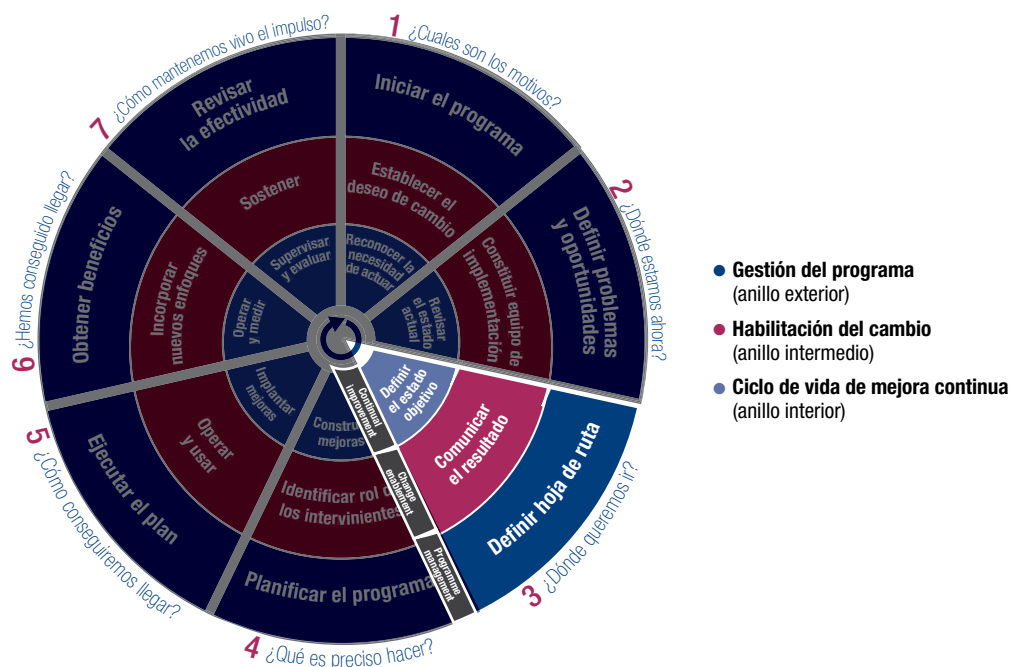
1 ¿Cuales son los motivos?
Iniciar el programa
Establecer el deseo de cambio
Reconocer la necesidad de actuar

2 ¿Dónde estamos ahora?
Definir problemas y oportunidades
Constituir equipo de implementación
Revisar el estado actual

3 ¿Dónde queremos ir?
Definir hoja de ruta
Comunicar el resultado
Definir el estado objetivo

4 ¿Qué es preciso hacer?
Planificar el programa
Identificar rol de los intervinientes
Construir mejoras

5 ¿Cómo conseguiremos llegar?
Ejecutar el plan
Operar y usar
Implantar mejoras

6 ¿Hemos conseguido llegar?
Obtener beneficios
Incorporar nuevos enfoques
Operar y medir

7 ¿Cómo mantenemos vivo el impulso?
Revisar la efectividad
Sostener
Supervisar y evaluar

Continual improvement
Change enablement
Programme management

Gestión del programa (anillo exterior)
Habilitación del cambio (anillo intermedio)
Ciclo de vida de mejora continua (anillo interior)